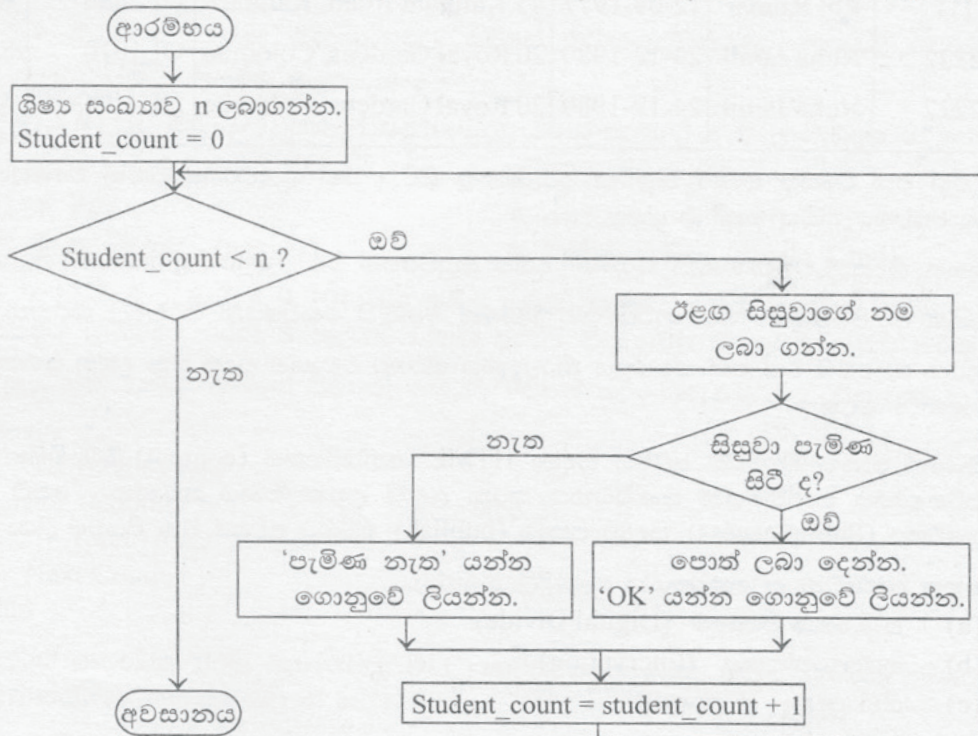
ආරම්භය

ශිෂ්‍ය සංඛ්‍යාව n ලබාගන්න.
Student_count = 0

Student_count < n ?

ඔව්

ඊළඟ සිසුවාගේ නම ලබා ගන්න.

නැත

නැත

සිසුවා පැමිණ සිටී ද?

ඔව්

'පැමිණ නැත' යන්න ගොනුවේ ලියන්න.

පොත් ලබා දෙන්න. 'OK' යන්න ගොනුවේ ලියන්න.

අවසානය

Student_count = student_count + 1